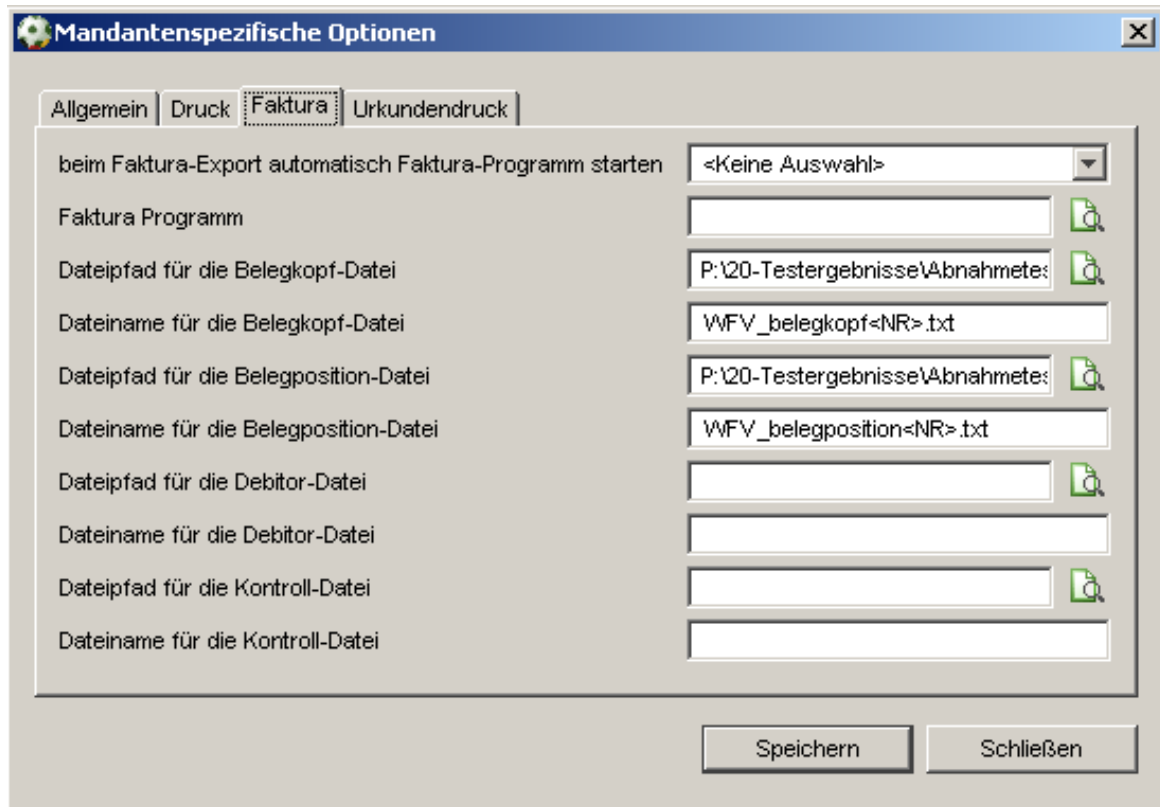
Mandantenspezifische Optionen

Allgemein | Druck | Faktura | Urkundendruck

beim Faktura-Export automatisch Faktura-Programm starten <Keine Auswahl>

Faktura Programm

Dateipfad für die Belegkopf-Datei P:\20-Testergebnisse\Abnahmetes

Dateiname für die Belegkopf-Datei WFV_belegkopf<NR>.txt

Dateipfad für die Belegposition-Datei P:\20-Testergebnisse\Abnahmetes

Dateiname für die Belegposition-Datei WFV_belegposition<NR>.txt

Dateipfad für die Debitor-Datei

Dateiname für die Debitor-Datei

Dateipfad für die Kontroll-Datei

Dateiname für die Kontroll-Datei

Speichern

Schließen